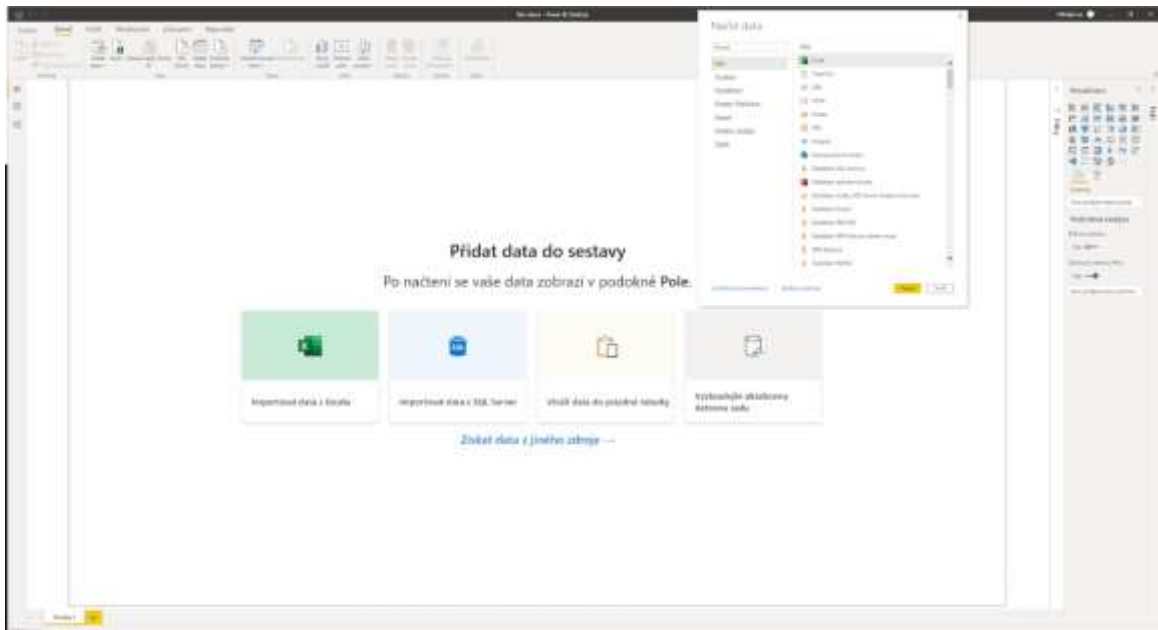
Načíst data

Přidat data do sestavy

Po načtení se vaše data zobrazí v podokně Pole.

Importovat data z Excelu

Importovat data z SQL Serveru

Vložit data do prázdné tabulky

Vyzkoušejte ukázkovou datovou sadu

Získat data z jiného zdroje →

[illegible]